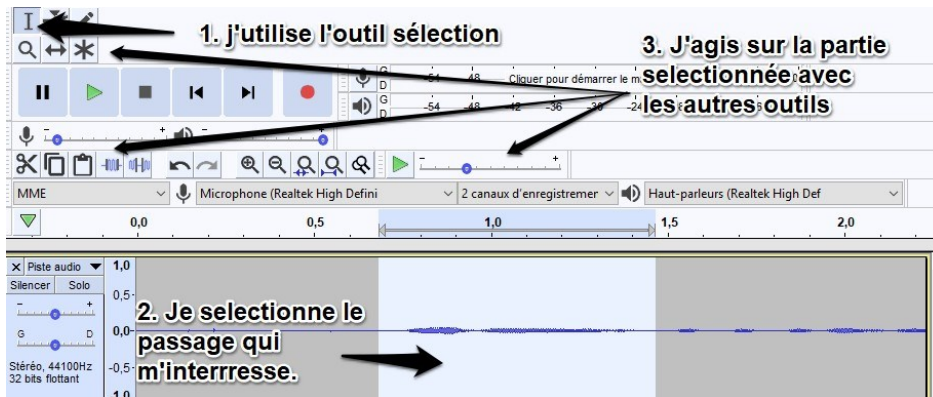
I

1. j'utilise l'outil sélection

3. J'agis sur la partie selectionnée avec les autres outils

G D -54 -48 Cliquer pour démarrer le m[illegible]

G D -54 -48 -42 -36 -30 -24

MME

Microphone (Realtek High Defini

2 canaux d'enregistremer

Haut-parleurs (Realtek High Def

0,0 0,5 1,0 1,5 2,0

× Piste audio

Silencer Solo

G D

Stéréo, 44100Hz 32 bits flottant

1,0

0,5

0,0

-0,5

1,0

2. Je selectionne le passage qui m'interrresse.